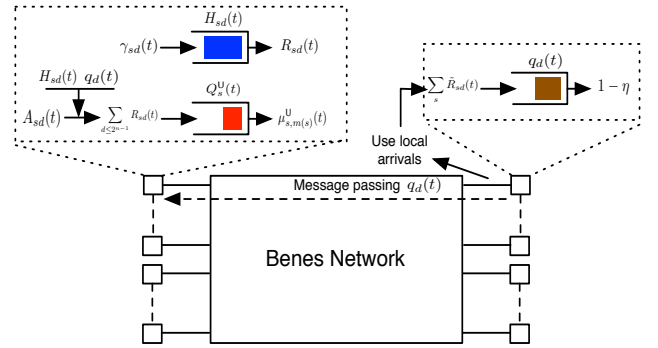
$H_{sd}(t)$

$\gamma_{sd}(t)$

$R_{sd}(t)$

$H_{sd}(t)$ $q_d(t)$

$Q_s^{\mathsf{U}}(t)$

$A_{sd}(t)$

$\sum_{d \leq 2^{n-1}} R_{sd}(t)$

$\mu_{s,m(s)}^{\mathsf{U}}(t)$

$\sum_s \tilde{R}_{sd}(t)$

$q_d(t)$

$1-\eta$

Use local arrivals

Message passing $q_d(t)$

Benes Network